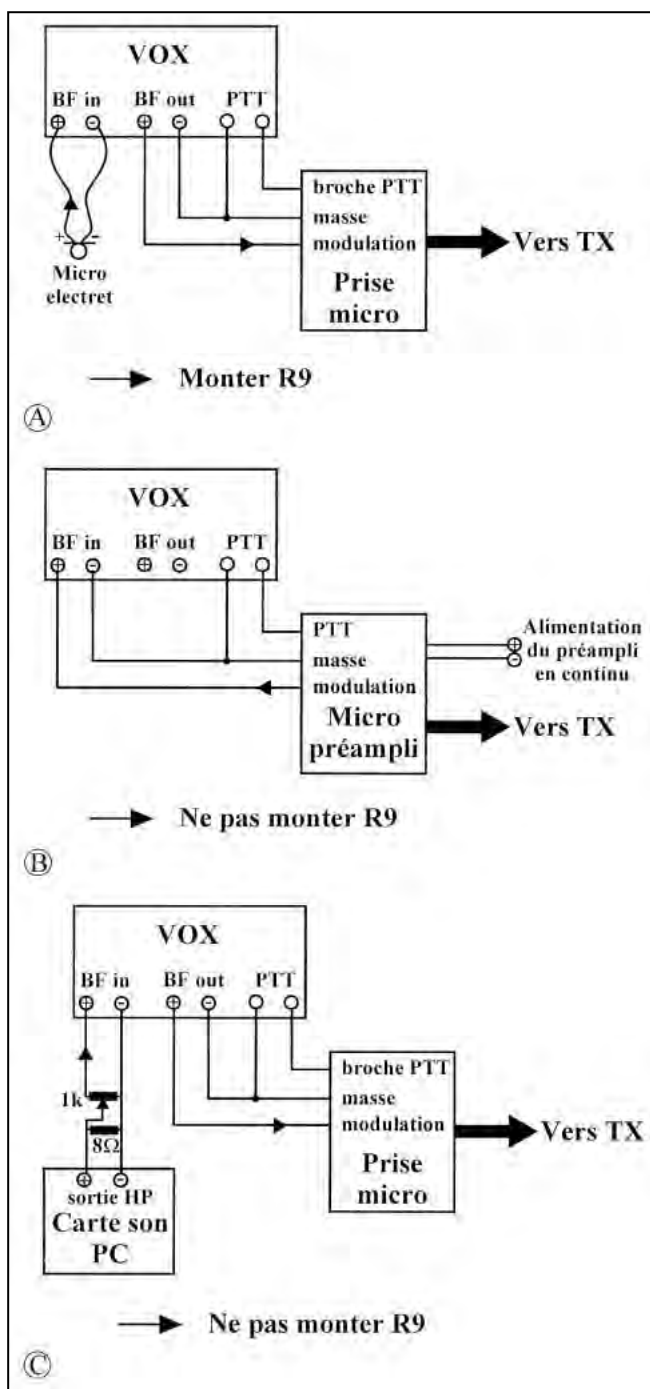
VOX
BF in ⊕ ⊖ BF out ⊕ ⊖ PTT
broche PTT
masse
modulation
Vers TX
Prise micro
Micro electret
+ −
Monter R9
Ⓐ

VOX
BF in ⊕ ⊖ BF out ⊕ ⊖ PTT
PTT
masse
modulation
Alimentation du préampli en continu
⊕ ⊖
Micro préampli
Vers TX
Ne pas monter R9
Ⓑ

VOX
BF in ⊕ ⊖ BF out ⊕ ⊖ PTT
broche PTT
masse
modulation
Vers TX
Prise micro
1k
8Ω
⊕ ⊖
sortie HP
Carte son PC
Ne pas monter R9
Ⓒ